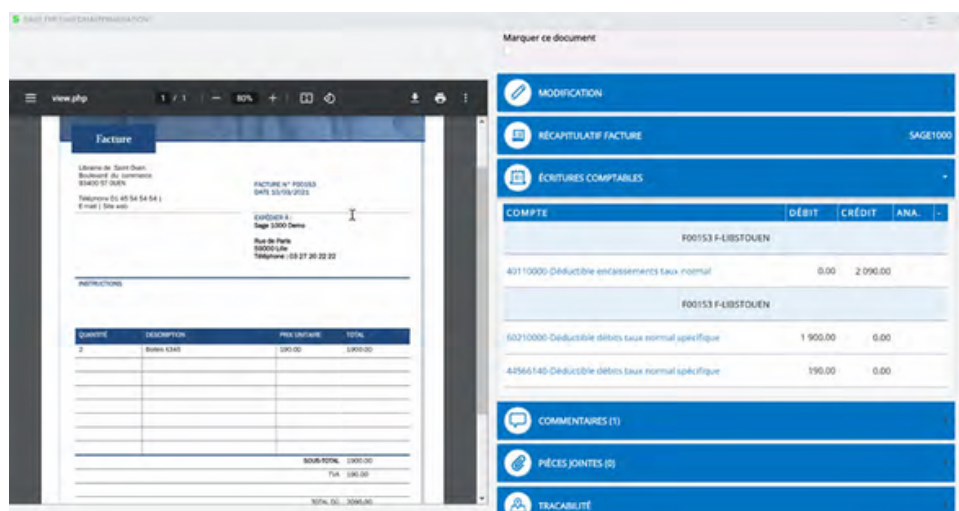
S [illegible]

Marquer ce document

view.php 1 / 1 — 80% +

Facture

Librairie de Saint-Ouen
Boulevard du commerce
93400 ST OUEN

Téléphone 01 45 54 54 54 |
E-mail | Site web

FACTURE N° F00153
DATE 03/09/2021

EXPÉDIER À :
Sage 1000 Demo

Rue de Paris
59000 Lille
Téléphone : 03 27 20 22 22

INSTRUCTIONS

| QUANTITÉ | DESCRIPTION | PRIX UNITAIRE | TOTAL |
|---|---|---|---|
| 2 | Boites 6345 | 950.00 | 1900.00 |

SOUS-TOTAL 1900.00
TVA 190.00
TOTAL DÛ 2090.00

MODIFICATION

RÉCAPITULATIF FACTURE SAGE1000

ÉCRITURES COMPTABLES

| COMPTE | DÉBIT | CRÉDIT | ANA. |
|---|---|---|---|
| F00153 F-LIBSTOUEN | | | |
| 40110000-Déductible encaissements taux normal | 0.00 | 2 090.00 | |
| F00153 F-LIBSTOUEN | | | |
| 60210000-Déductible débits taux normal spécifique | 1 900.00 | 0.00 | |
| 44566140-Déductible débits taux normal spécifique | 190.00 | 0.00 | |

COMMENTAIRES (1)

PIÈCES JOINTES (0)

TRACABILITÉ